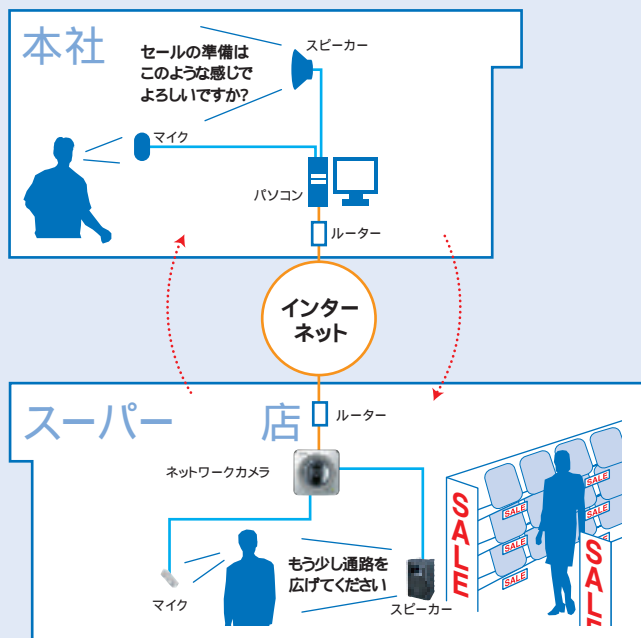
本社

セールの準備は
このような感じで
よろしいですか?

スピーカー

マイク

パソコン

ルーター

インターネット

スーパー店

ルーター

ネットワークカメラ

SALE

SALE

SALE

SALE

SALE

SALE

SALE

SALE

もう少し通路を
広げてください

マイク

スピーカー